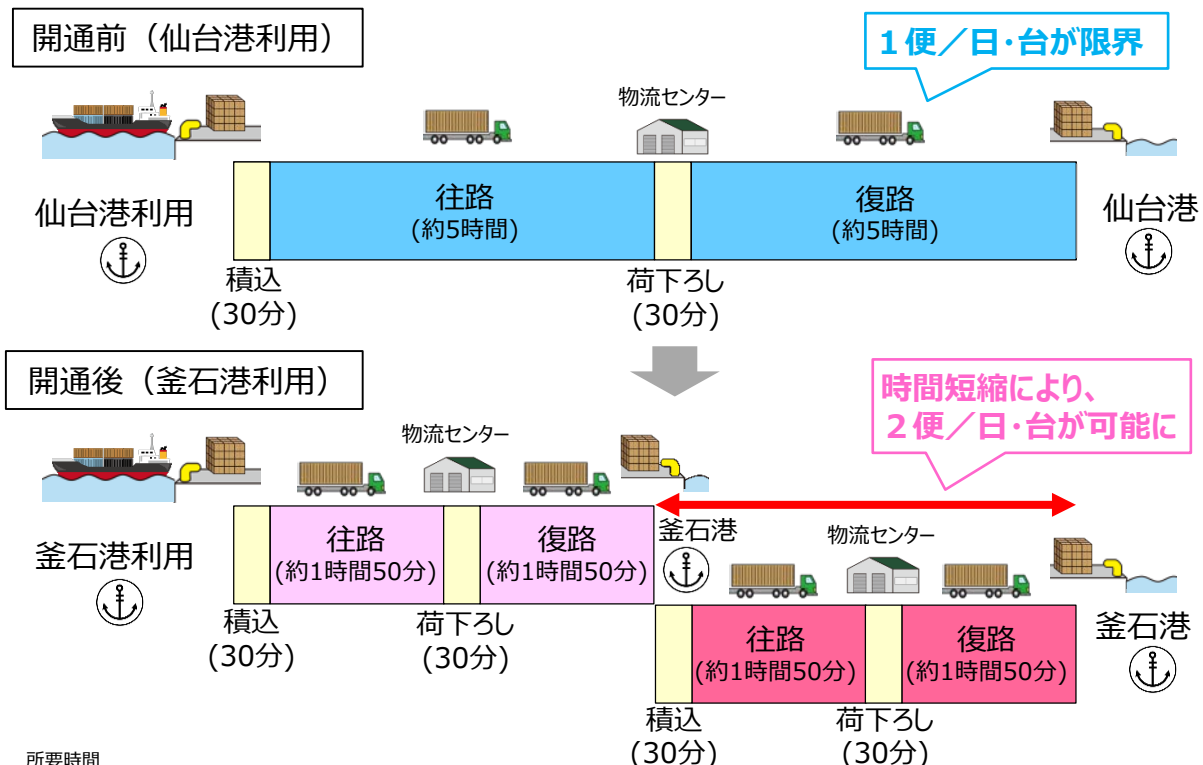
開通前（仙台港利用）

１便／日･台が限界

物流センター

仙台港利用

往路
(約5時間)

復路
(約5時間)

仙台港

積込
(30分)

荷下ろし
(30分)

開通後（釜石港利用）

時間短縮により、
２便／日･台が可能に

物流センター

釜石港利用

往路
(約1時間50分)

復路
(約1時間50分)

釜石港

物流センター

積込
(30分)

荷下ろし
(30分)

往路
(約1時間50分)

復路
(約1時間50分)

釜石港

積込
(30分)

荷下ろし
(30分)

所要時間